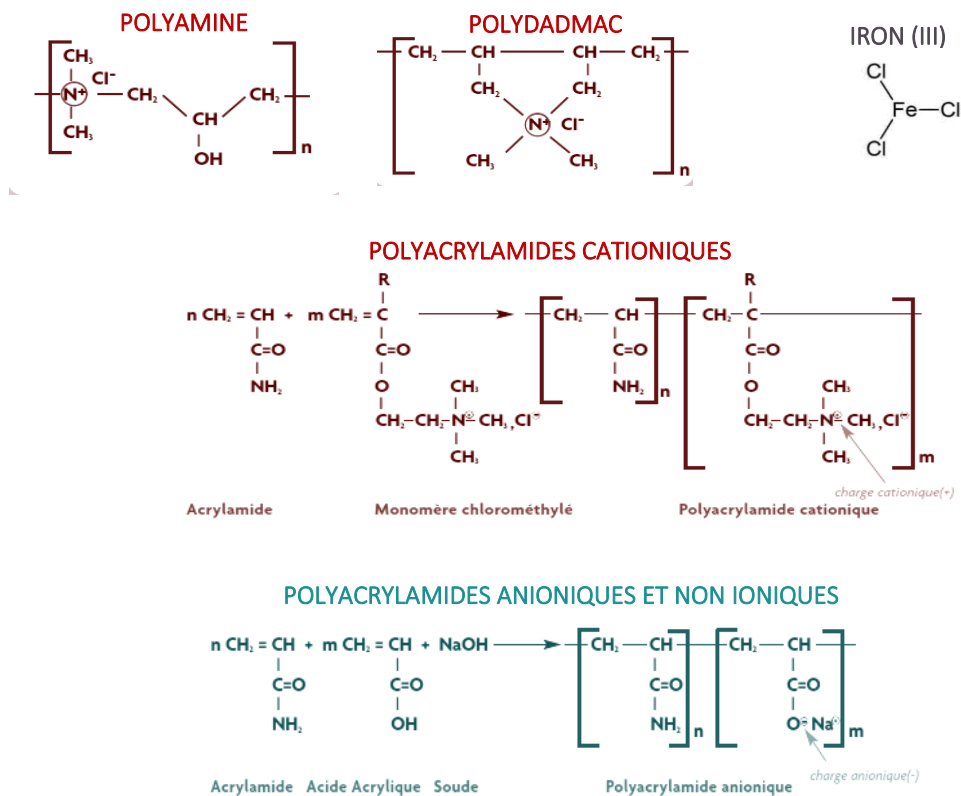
POLYAMINE

$CH_3$ $Cl^-$ $N^+$ $CH_3$ $CH_2$ $CH$ $OH$ $CH_2$ n

POLYDADMAC

$CH_2$ $CH$ $CH$ $CH_2$ $CH_2$ $CH_2$ $N^+$ $Cl^-$ $CH_3$ $CH_3$ n

IRON (III)

Cl Fe Cl Cl

POLYACRYLAMIDES CATIONIQUES

n $CH_2 = CH$ + m $CH_2 = C$ R C=O O $NH_2$ C=O $CH_2$–$CH_2$–$N^{\oplus}$ $CH_3$ $CH_3$, $Cl^{\ominus}$ $CH_3$ → $CH_2$ — CH C=O $NH_2$ n $CH_2$– C R C=O O $CH_2$–$CH_2$–$N^{\oplus}$ $CH_3$ $CH_3$, $Cl^{\ominus}$ $CH_3$ m

charge cationique(+)

Acrylamide Monomère chlorométhylé Polyacrylamide cationique

POLYACRYLAMIDES ANIONIQUES ET NON IONIQUES

n $CH_2 = CH$ + m $CH_2 = CH$ + NaOH → $CH_2$ — CH C=O $NH_2$ n $CH_2$ — CH C=O $O^{\ominus}$ $Na^{\oplus}$ m

C=O $NH_2$ C=O OH

charge anionique(-)

Acrylamide Acide Acrylique Soude Polyacrylamide anionique